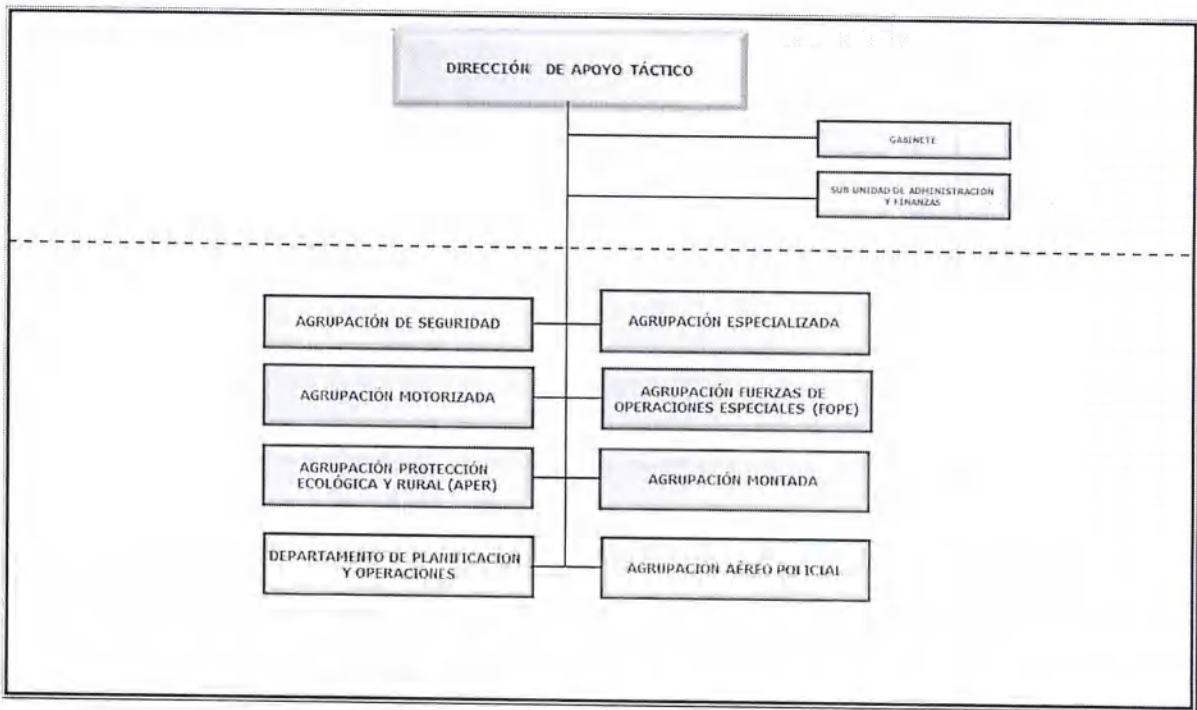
DIRECCIÓN DE APOYO TÁCTICO

GABINETE

SUB UNIDAD DE ADMINISTRACION Y FINANZAS

AGRUPACIÓN DE SEGURIDAD

AGRUPACIÓN ESPECIALIZADA

AGRUPACIÓN MOTORIZADA

AGRUPACIÓN FUERZAS DE OPERACIONES ESPECIALES (FOPE)

AGRUPACIÓN PROTECCIÓN ECOLÓGICA Y RURAL (APER)

AGRUPACIÓN MONTADA

DEPARTAMENTO DE PLANIFICACION Y OPERACIONES

AGRUPACION AÉREO POLICIAL